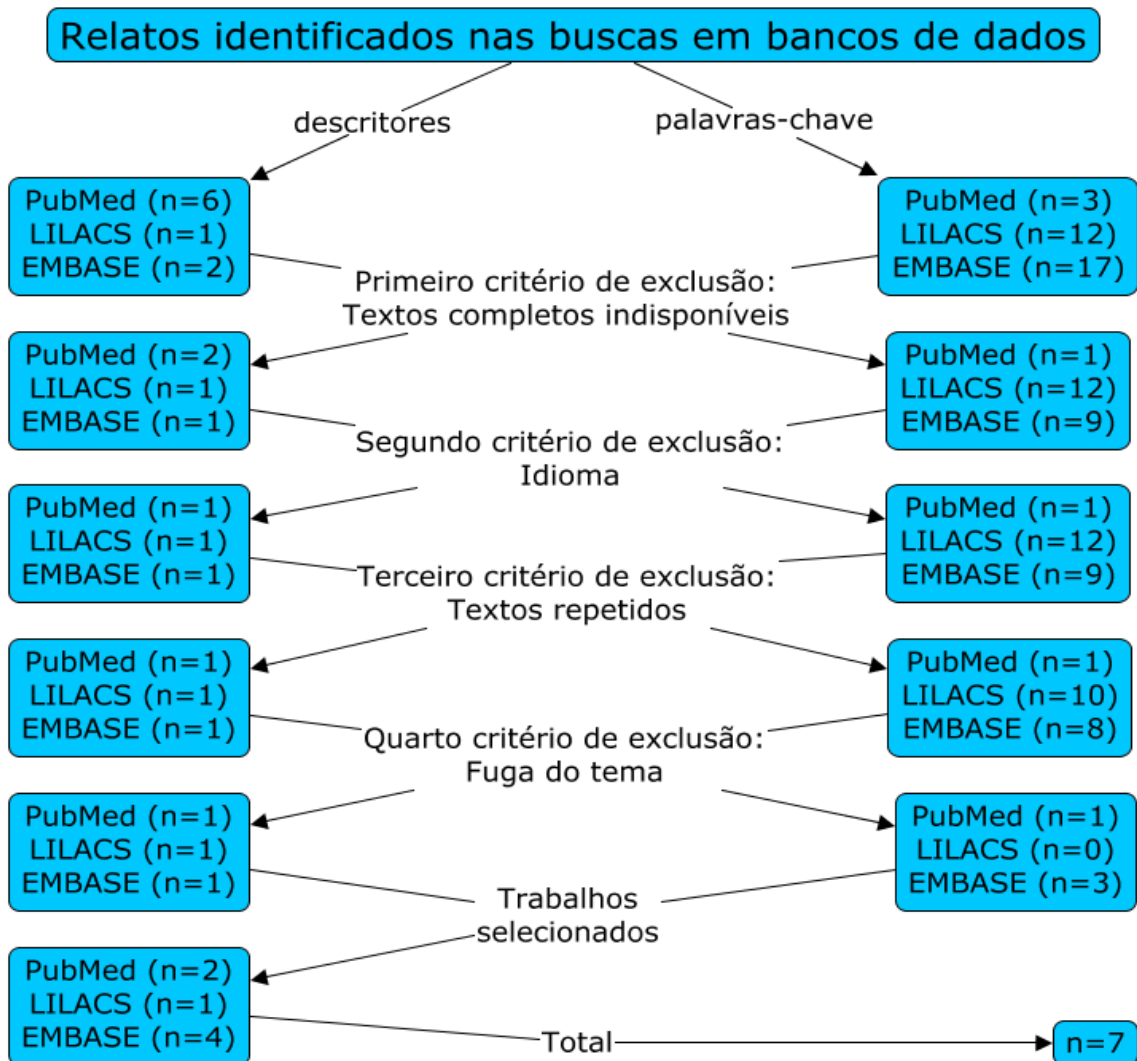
Relatos identificados nas buscas em bancos de dados

descritores

palavras-chave

PubMed (n=6)
LILACS (n=1)
EMBASE (n=2)

PubMed (n=3)
LILACS (n=12)
EMBASE (n=17)

Primeiro critério de exclusão: Textos completos indisponíveis

PubMed (n=2)
LILACS (n=1)
EMBASE (n=1)

PubMed (n=1)
LILACS (n=12)
EMBASE (n=9)

Segundo critério de exclusão: Idioma

PubMed (n=1)
LILACS (n=1)
EMBASE (n=1)

PubMed (n=1)
LILACS (n=12)
EMBASE (n=9)

Terceiro critério de exclusão: Textos repetidos

PubMed (n=1)
LILACS (n=1)
EMBASE (n=1)

PubMed (n=1)
LILACS (n=10)
EMBASE (n=8)

Quarto critério de exclusão: Fuga do tema

PubMed (n=1)
LILACS (n=1)
EMBASE (n=1)

PubMed (n=1)
LILACS (n=0)
EMBASE (n=3)

Trabalhos selecionados

PubMed (n=2)
LILACS (n=1)
EMBASE (n=4)

Total

n=7